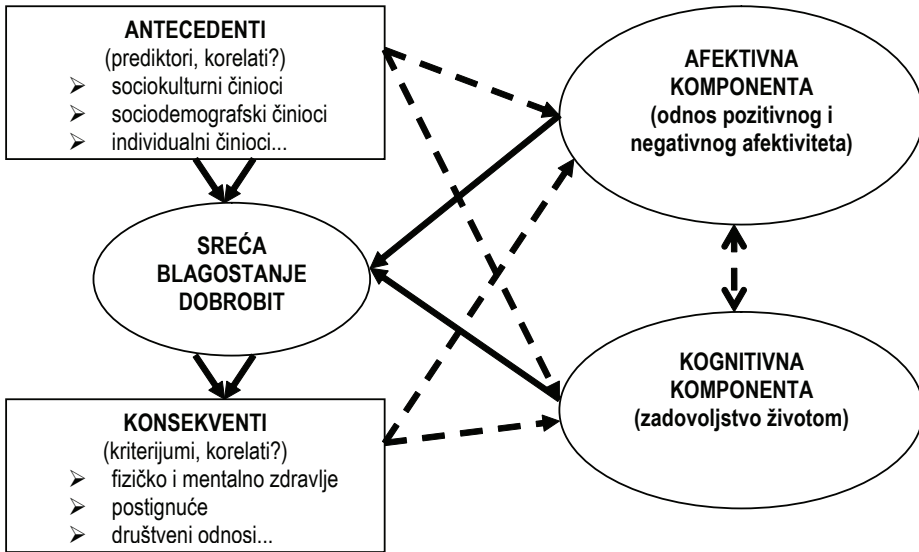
ANTECEDENTI
(prediktori, korelati?)
➢ sociokulturni činioci
➢ sociodemografski činioci
➢ individualni činioci...

AFEKTIVNA KOMPONENTA (odnos pozitivnog i negativnog afektiviteta)

SREĆA
BLAGOSTANJE
DOBROBIT

KOGNITIVNA KOMPONENTA (zadovoljstvo životom)

KONSEKVENTI
(kriterijumi, korelati?)
➢ fizičko i mentalno zdravlje
➢ postignuće
➢ društveni odnosi...